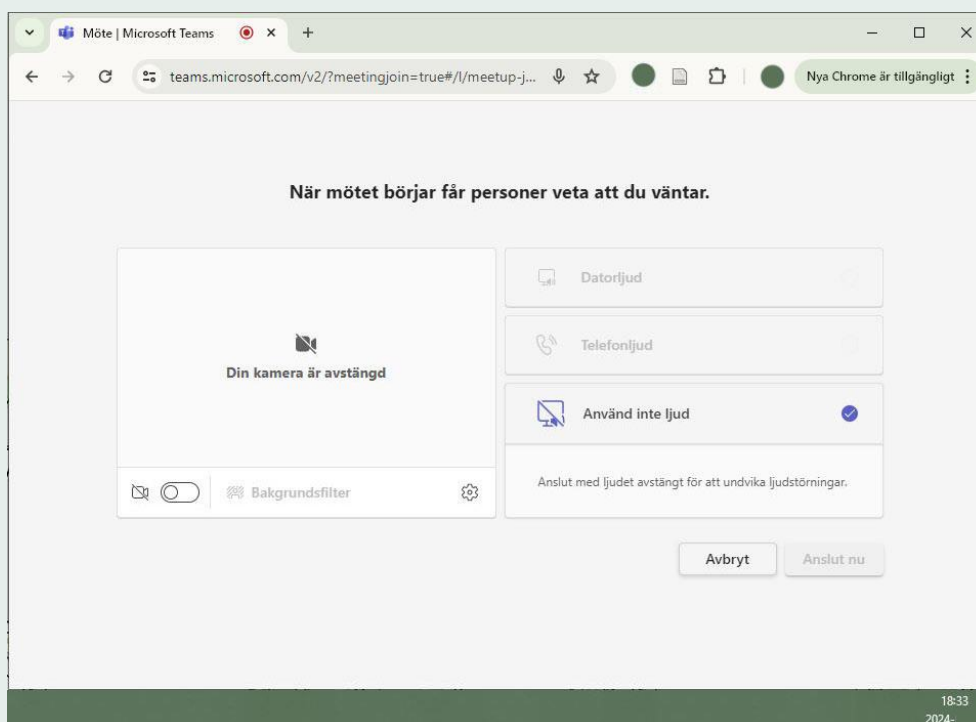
Möte | Microsoft Teams
teams.microsoft.com/v2/?meetingjoin=true#/l/meetup-j...
Nya Chrome är tillgängligt

När mötet börjar får personer veta att du väntar.

Din kamera är avstängd

Bakgrundsfilter

Datorljud

Telefonljud

Använd inte ljud

Anslut med ljudet avstängt för att undvika ljudstörningar.

Avbryt
Anslut nu

18:33
2024-